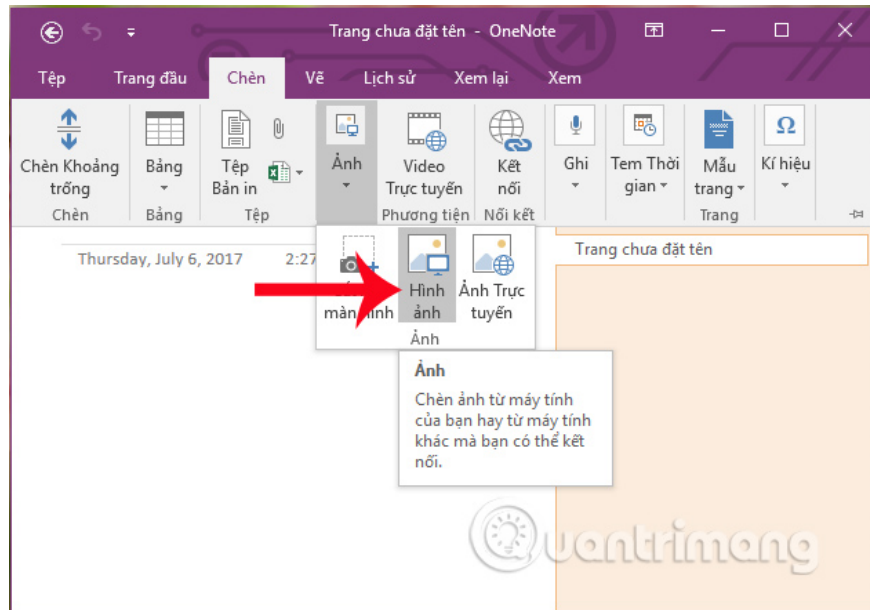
Trang chưa đặt tên - OneNote

Tệp Trang đầu Chèn Vẽ Lịch sử Xem lại Xem

Chèn Khoảng trống
Chèn
Bảng
Bảng
Tệp Bản in
Tệp
Ảnh
Video Trực tuyến
Phương tiện
Kết nối
Nối kết
Ghi
Tem Thời gian
Mẫu trang
Trang
Kí hiệu

Thursday, July 6, 2017 2:27

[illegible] màn hình
Hình ảnh
Ảnh Trực tuyến
Ảnh

Trang chưa đặt tên

Ảnh
Chèn ảnh từ máy tính của bạn hay từ máy tính khác mà bạn có thể kết nối.

Quantrimang